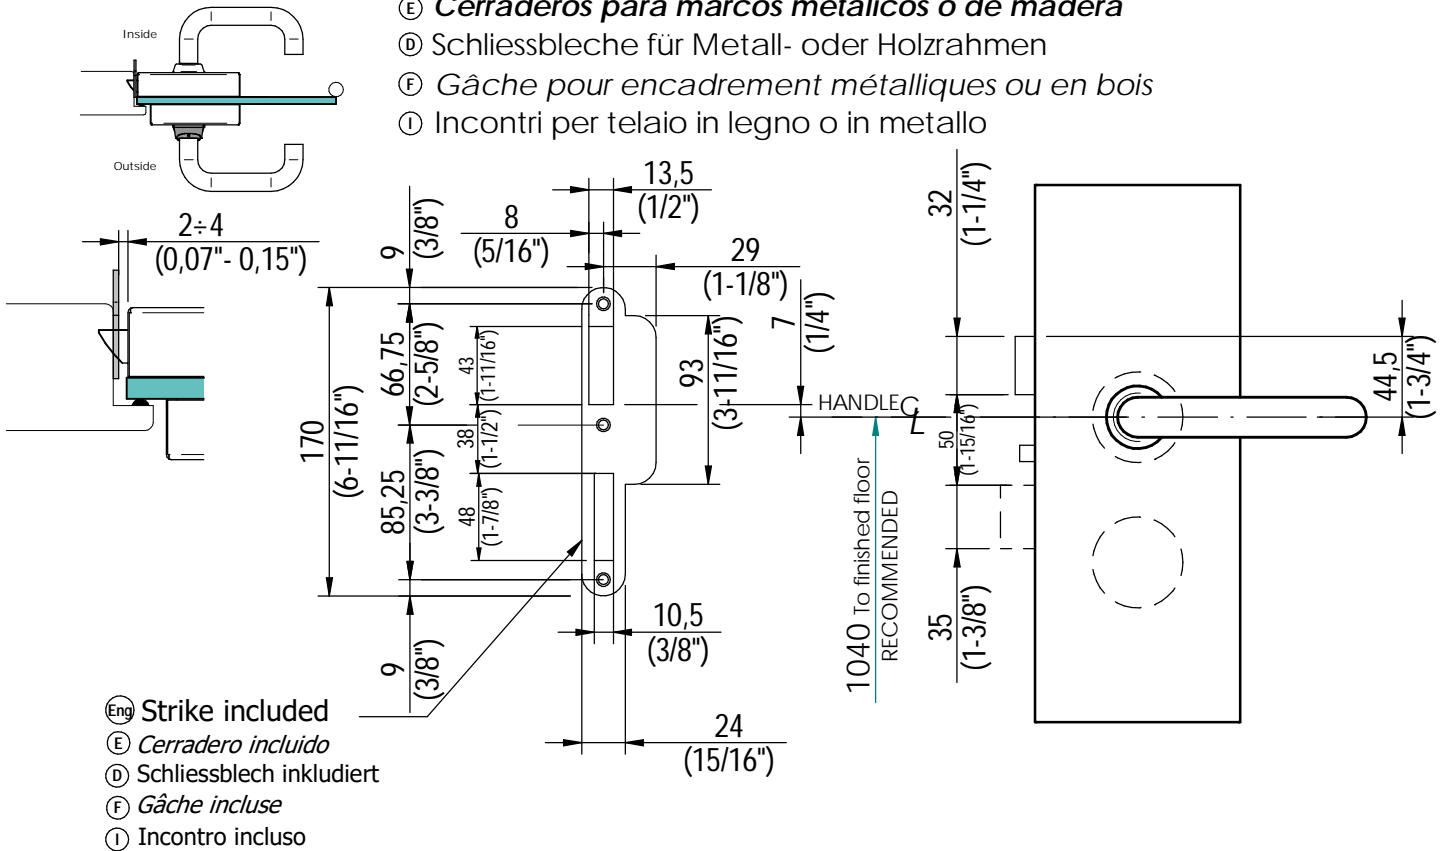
Inside

Outside

Ⓔ Cerraderos para marcos metálicos o de madera
Ⓓ Schliessbleche für Metall- oder Holzrahmen
Ⓕ Gâche pour encadrement métalliques ou en bois
Ⓘ Incontri per telaio in legno o in metallo

2÷4
(0,07"- 0,15")

13,5
(1/2")

8
(5/16")

9
(3/8")

29
(1-1/8")

7
(1/4")

32
(1-1/4")

170
(6-11/16")

66,75
(2-5/8")

43
(1-11/16")

93
(3-11/16")

38
(1-1/2")

85,25
(3-3/8")

48
(1-7/8")

HANDLE ℄

50
(1-15/16")

44,5
(1-3/4")

1040 To finished floor
RECOMMENDED

35
(1-3/8")

10,5
(3/8")

9
(3/8")

24
(15/16")

Eng Strike included
Ⓔ Cerradero incluido
Ⓓ Schliessblech inkludiert
Ⓕ Gâche incluse
Ⓘ Incontro incluso